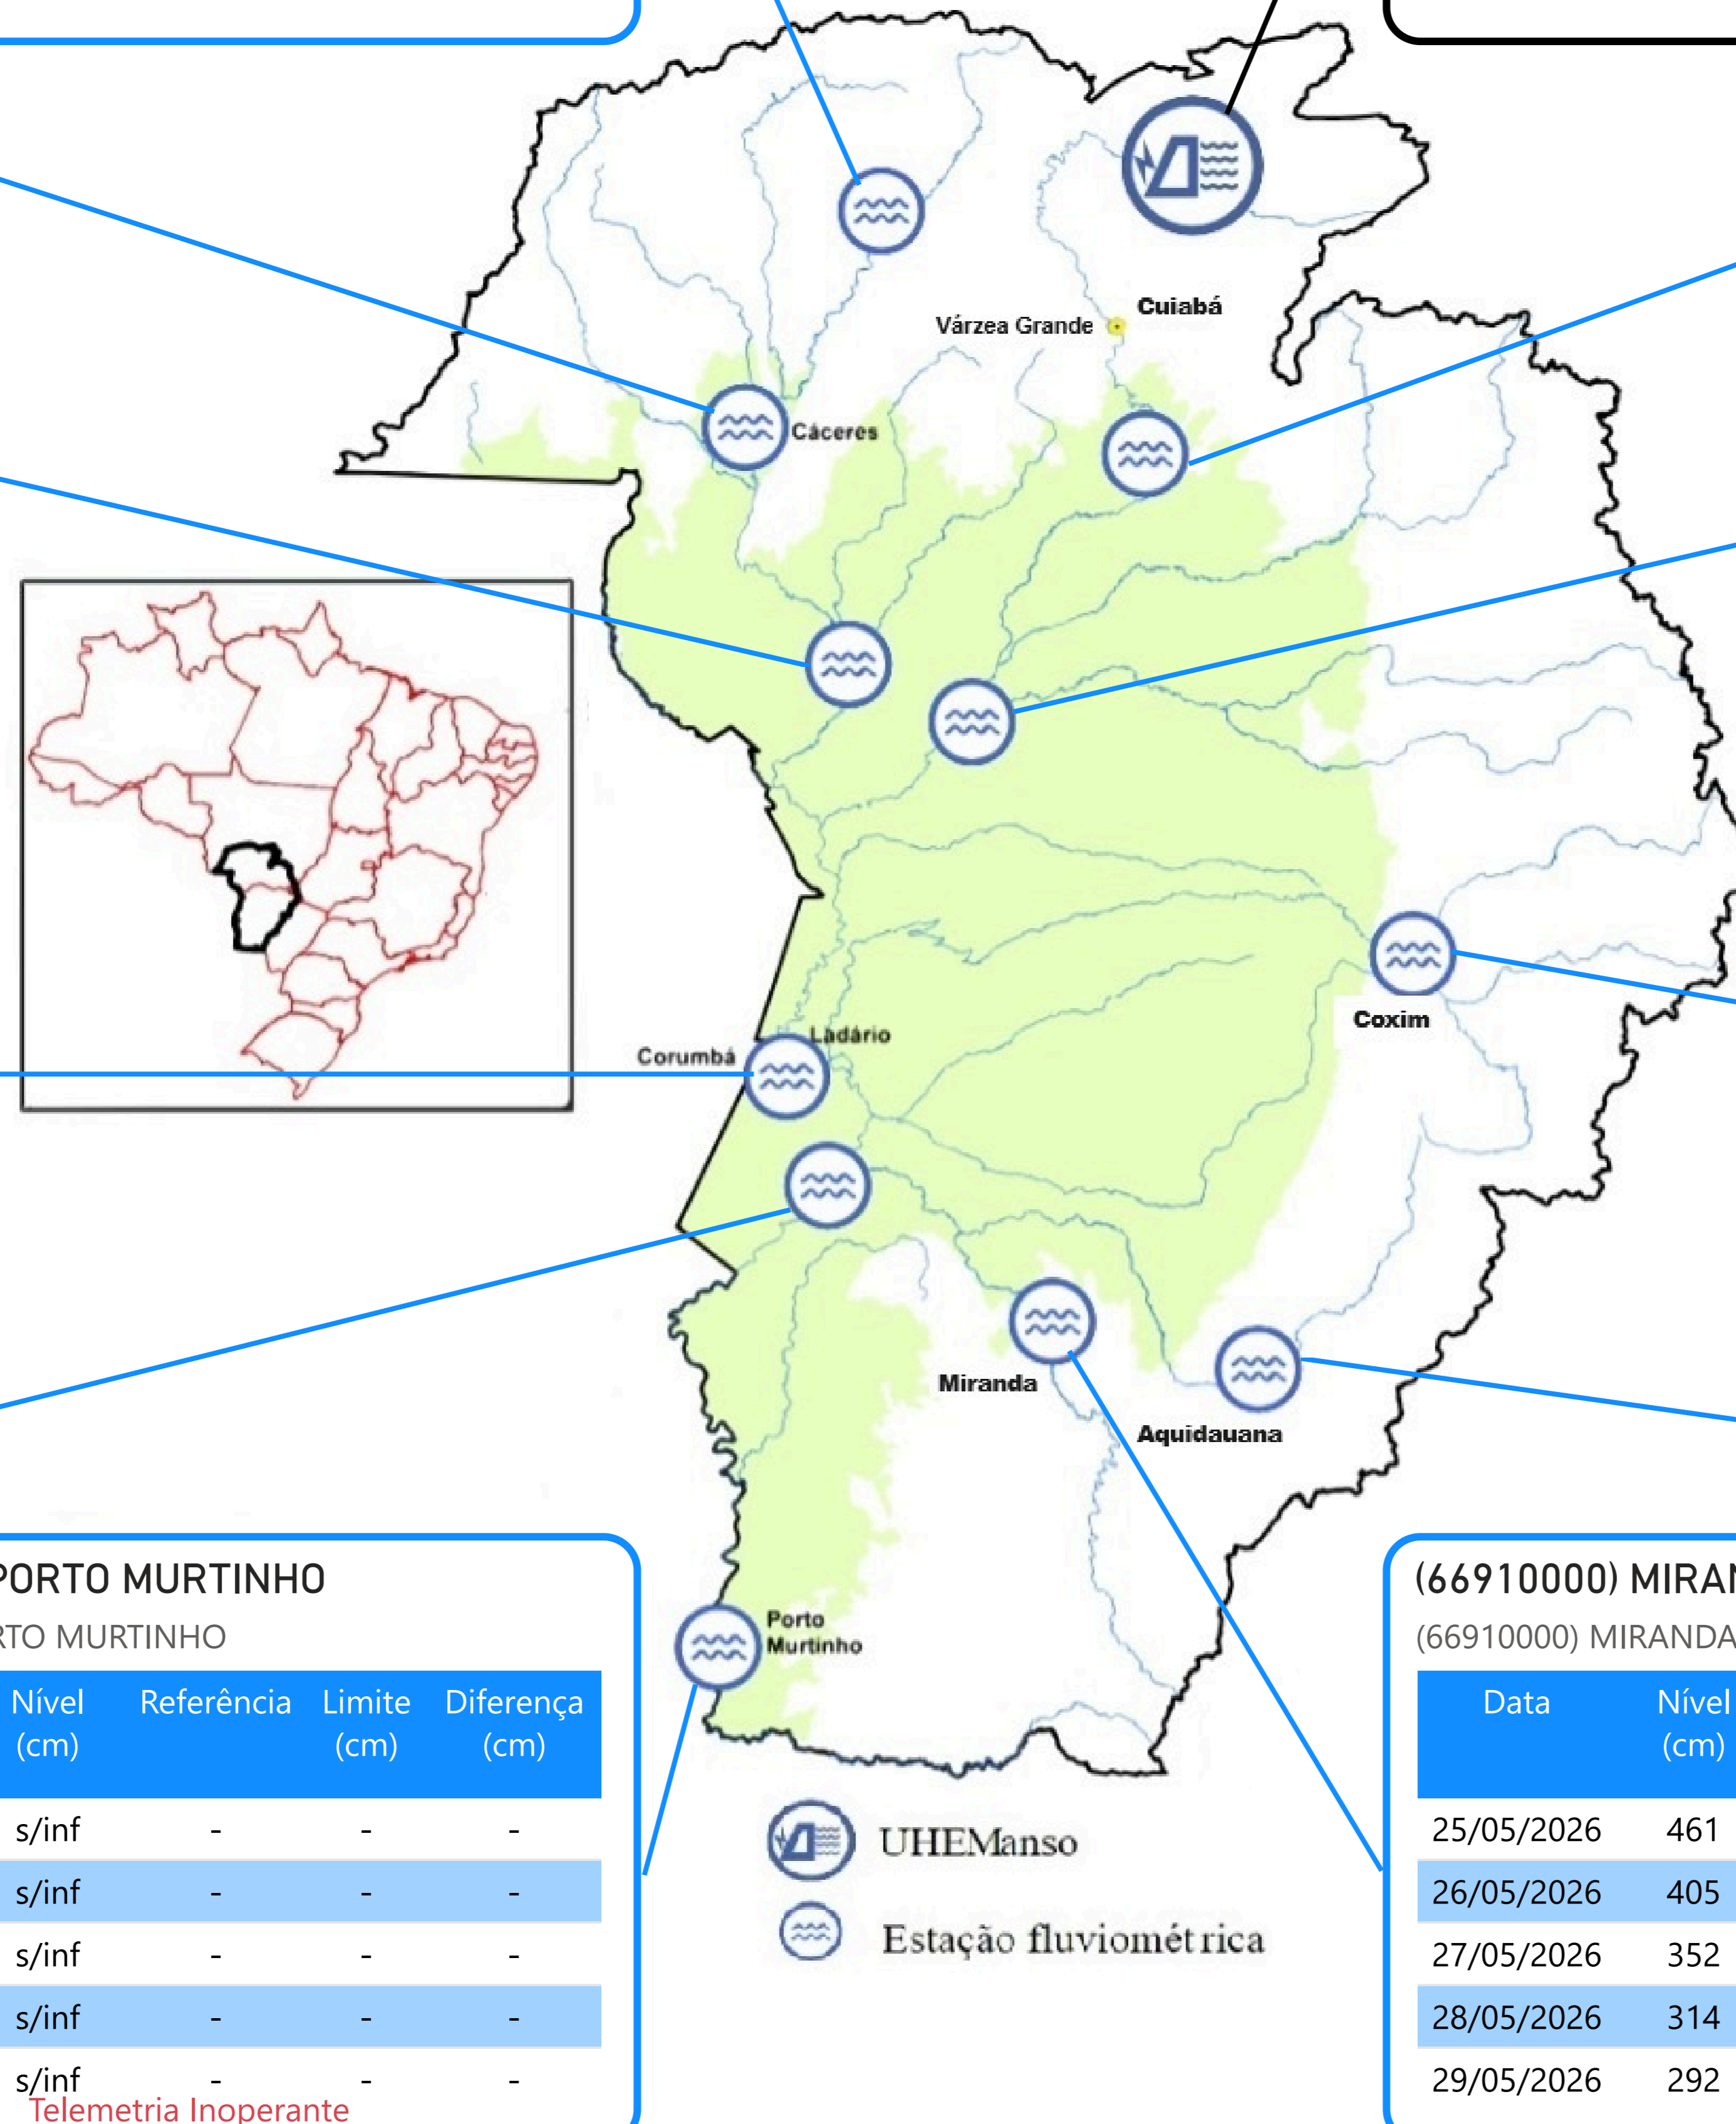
Várzea Grande
Cuiabá
Cáceres
Coxim
Corumbá
Ladário
Miranda
Aquidauana
Porto Murtinho

UHEManso
Estação fluviométrica

PORTO MURTINHO
RTO MURTINHO

| Nível (cm) | Referência | Limite (cm) | Diferença (cm) |
|---|---|---|---|
| s/inf | - | - | - |
| s/inf | - | - | - |
| s/inf | - | - | - |
| s/inf | - | - | - |
| s/inf | - | - | - |

Telemetria Inoperante

(66910000) MIRAN
(66910000) MIRANDA

| Data | Nível (cm) |
|---|---|
| 25/05/2026 | 461 |
| 26/05/2026 | 405 |
| 27/05/2026 | 352 |
| 28/05/2026 | 314 |
| 29/05/2026 | 292 |